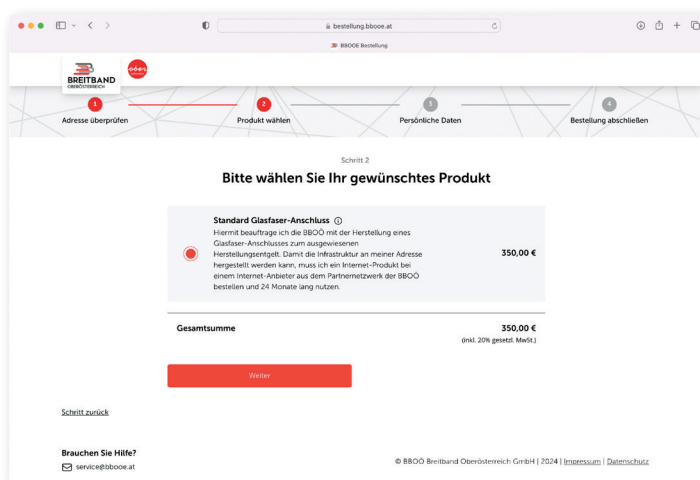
bestellung.bbooe.at

BBOOE Bestellung

BREITBAND OBERÖSTERREICH

1 Adresse überprüfen
2 Produkt wählen
3 Persönliche Daten
4 Bestellung abschließen

Schritt 2

Bitte wählen Sie Ihr gewünschtes Produkt

Standard Glasfaser-Anschluss ⓘ
Hiermit beauftrage ich die BBOÖ mit der Herstellung eines Glasfaser-Anschlusses zum ausgewiesenen Herstellungsentgelt. Damit die Infrastruktur an meiner Adresse hergestellt werden kann, muss ich ein Internet-Produkt bei einem Internet-Anbieter aus dem Partnernetzwerk der BBOÖ bestellen und 24 Monate lang nutzen.

350,00 €

Gesamtsumme

350,00 €
(inkl. 20% gesetzl. MwSt.)

Weiter

Schritt zurück

Brauchen Sie Hilfe?
service@bbooe.at

© BBOÖ Breitband Oberösterreich GmbH | 2024 | Impressum | Datenschutz